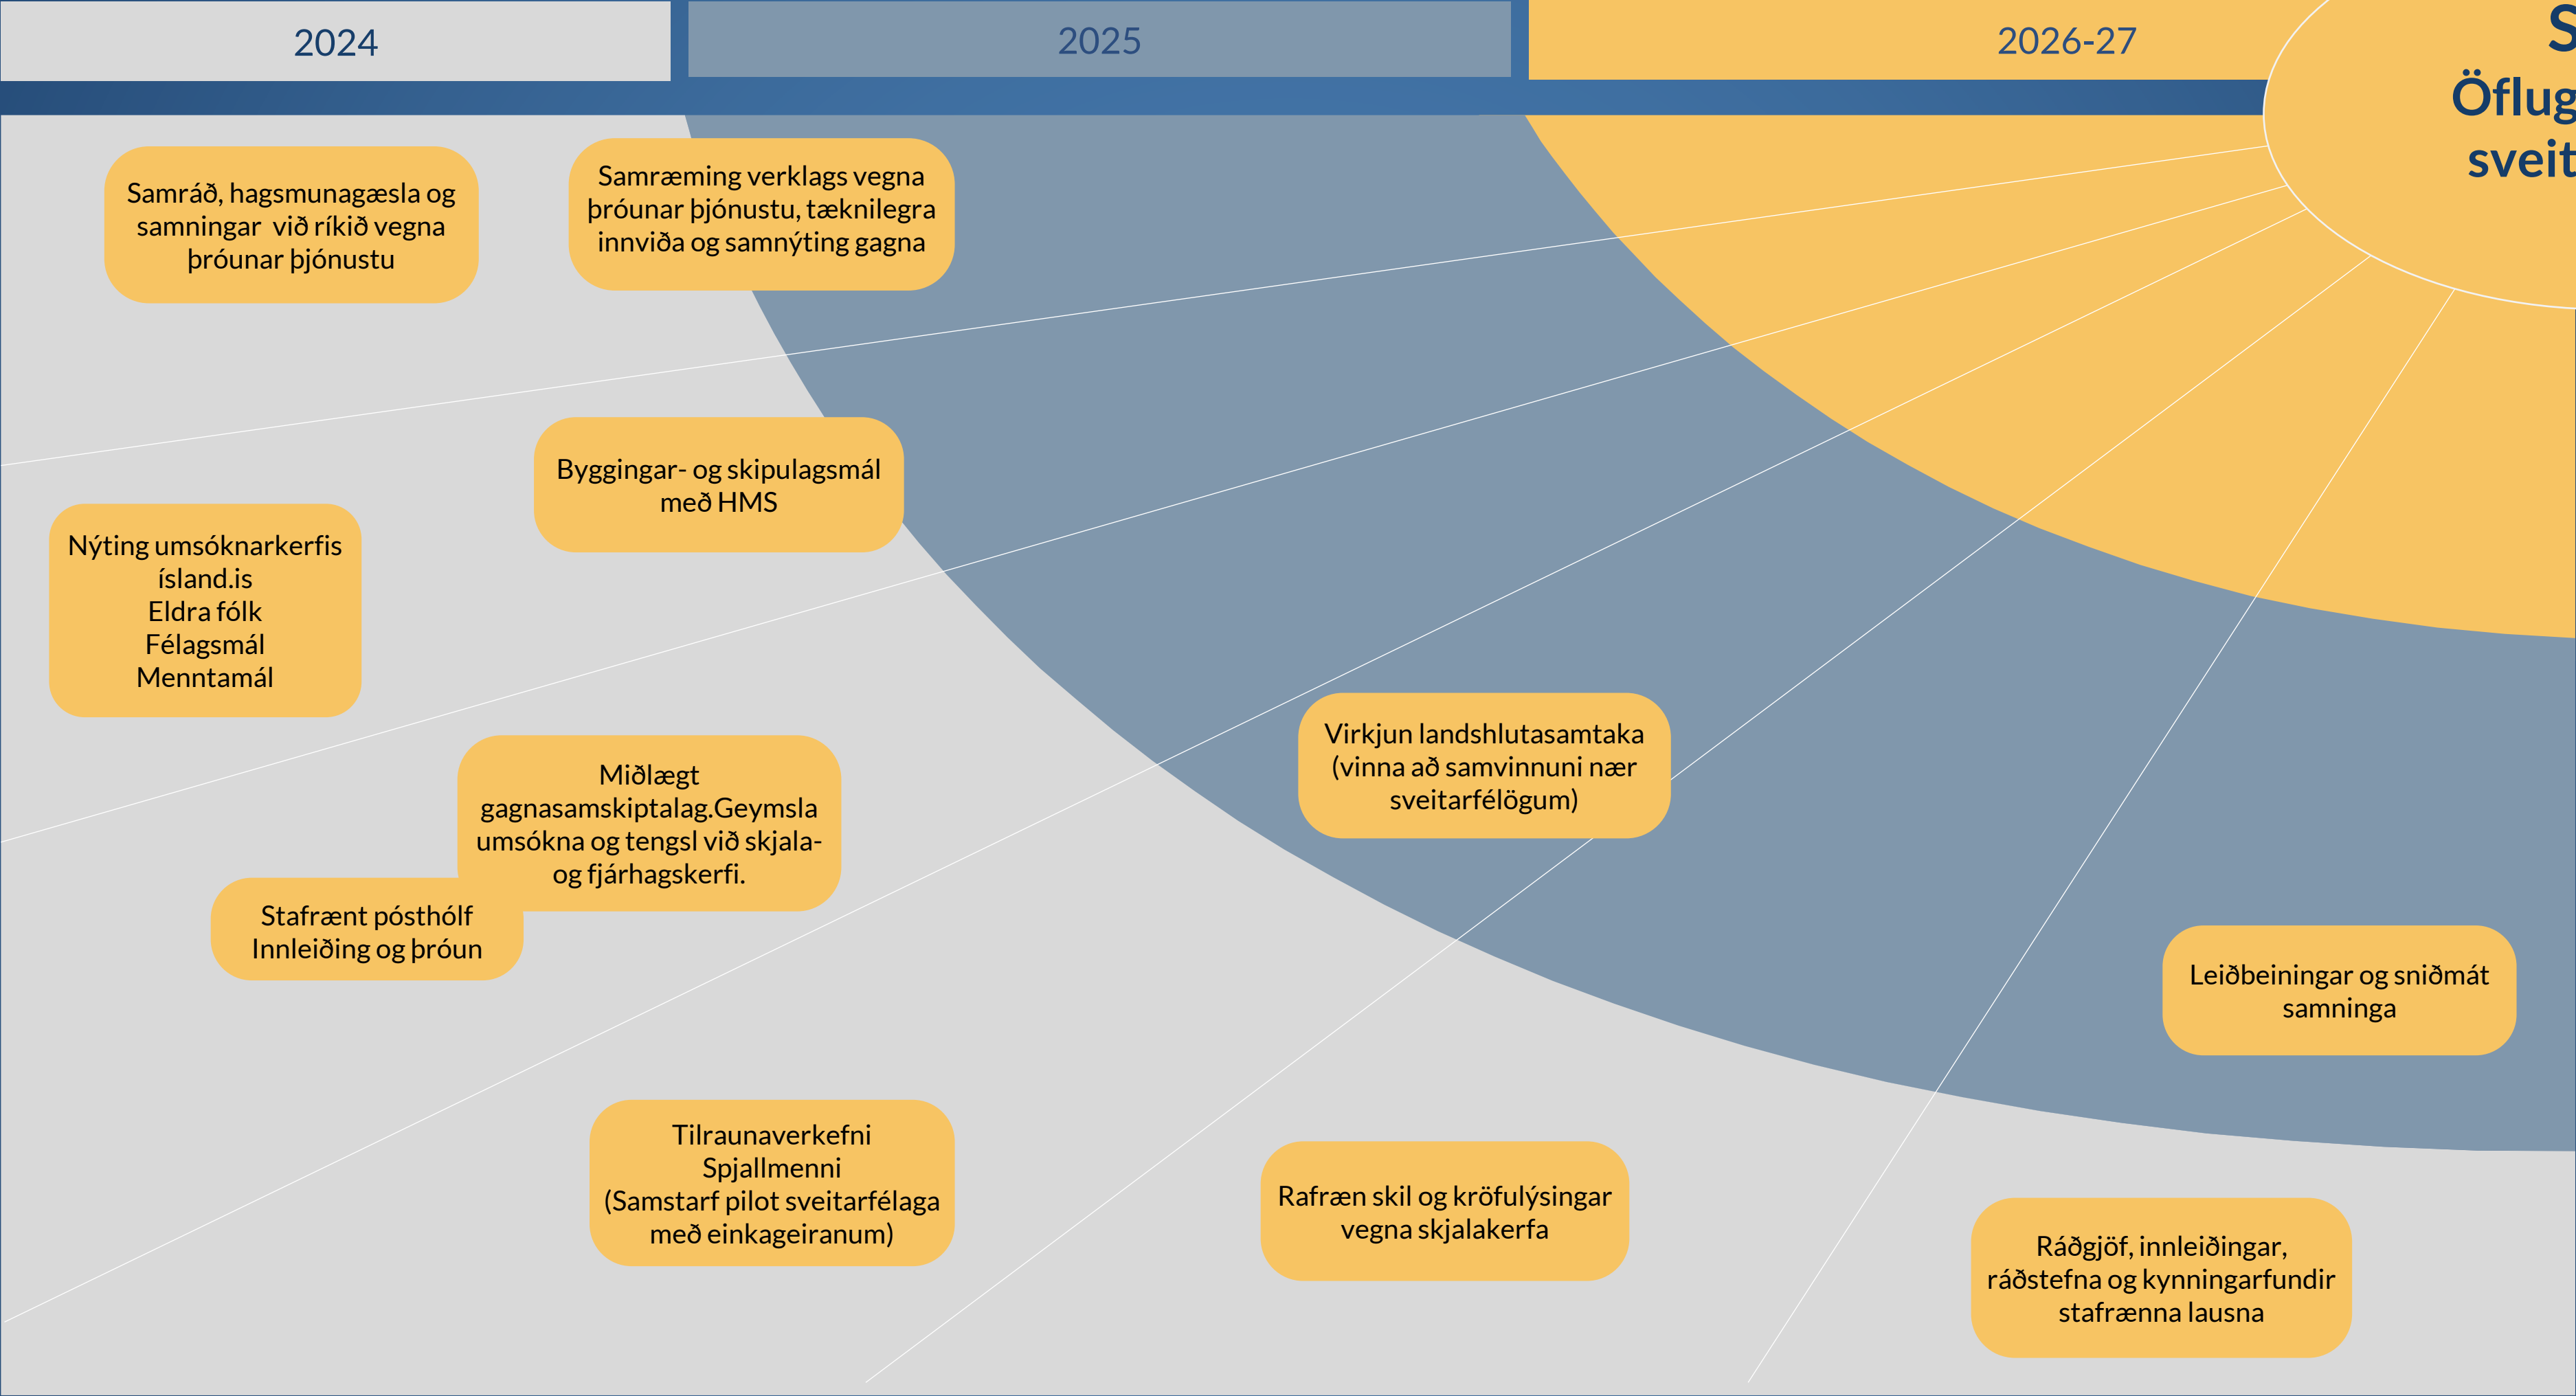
2024

2025

2026-27

S
Öflug
sveit

Samráð, hagsmunagæsla og samningar við ríkið vegna þróunar þjónustu

Samræming verklags vegna þróunar þjónustu, tæknilegra innviða og samnýting gagna

Byggingar- og skipulagsmál með HMS

Nýting umsóknarkerfis ísland.is
Eldra fólk
Félagsmál
Menntamál

Miðlægt gagnasamskiptalag.Geymsla umsókna og tengsl við skjala- og fjárhagskerfi.

Stafrænt pósthólf
Innleiðing og þróun

Virkjun landshlutasamtaka (vinna að samvinnuni nær sveitarfélögum)

Leiðbeiningar og sniðmát samninga

Tilraunaverkefni
Spjallmenni
(Samstarf pilot sveitarfélaga með einkageiranum)

Rafræn skil og kröfulýsingar vegna skjalakerfa

Ráðgjöf, innleiðingar, ráðstefna og kynningarfundir stafrænna lausna